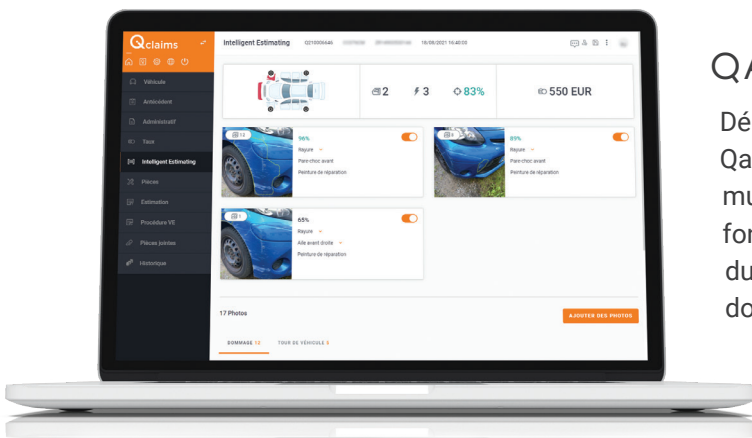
Qclaims

Véhicule
Antécédent
Administratif
Taux
Intelligent Estimating
Pièces
Estimation
Procédure VE
Pièces jointes
Historique

Intelligent Estimating 0210006646 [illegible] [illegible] 18/08/2021 16:40:00

2 3 83% 550 EUR

12
96%
Rayure
Pare choc avant
Peinture de réparation

8
89%
Rayure
Pare choc avant
Peinture de réparation

1
65%
Rayure
Aile avant droite
Peinture de réparation

17 Photos
AJOUTER DES PHOTOS
DOMMAGE 12 TOUR DE VÉHICULE 5

QA
Dé
Qa
mu
for
du
do